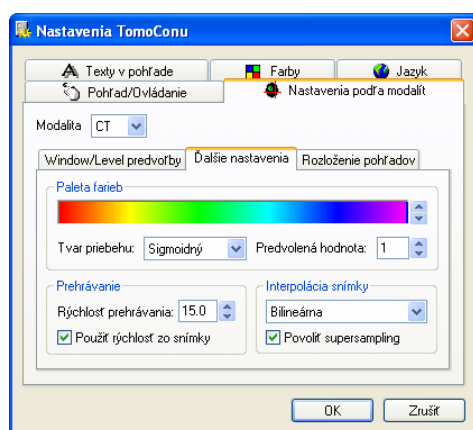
Nastavenia TomoConu

Texty v pohľade
Farby
Jazyk
Pohľad/Ovládanie
Nastavenia podľa modalít

Modalita CT

Window/Level predvoľby
Ďalšie nastavenia
Rozloženie pohľadov

Paleta farieb

Tvar priebehu: Sigmoidný
Predvolená hodnota: 1

Prehrávanie
Rýchlosť prehrávania: 15.0
Použiť rýchlosť zo snímky

Interpolácia snímky
Bilineárna
Povoliť supersampling

OK
Zrušiť